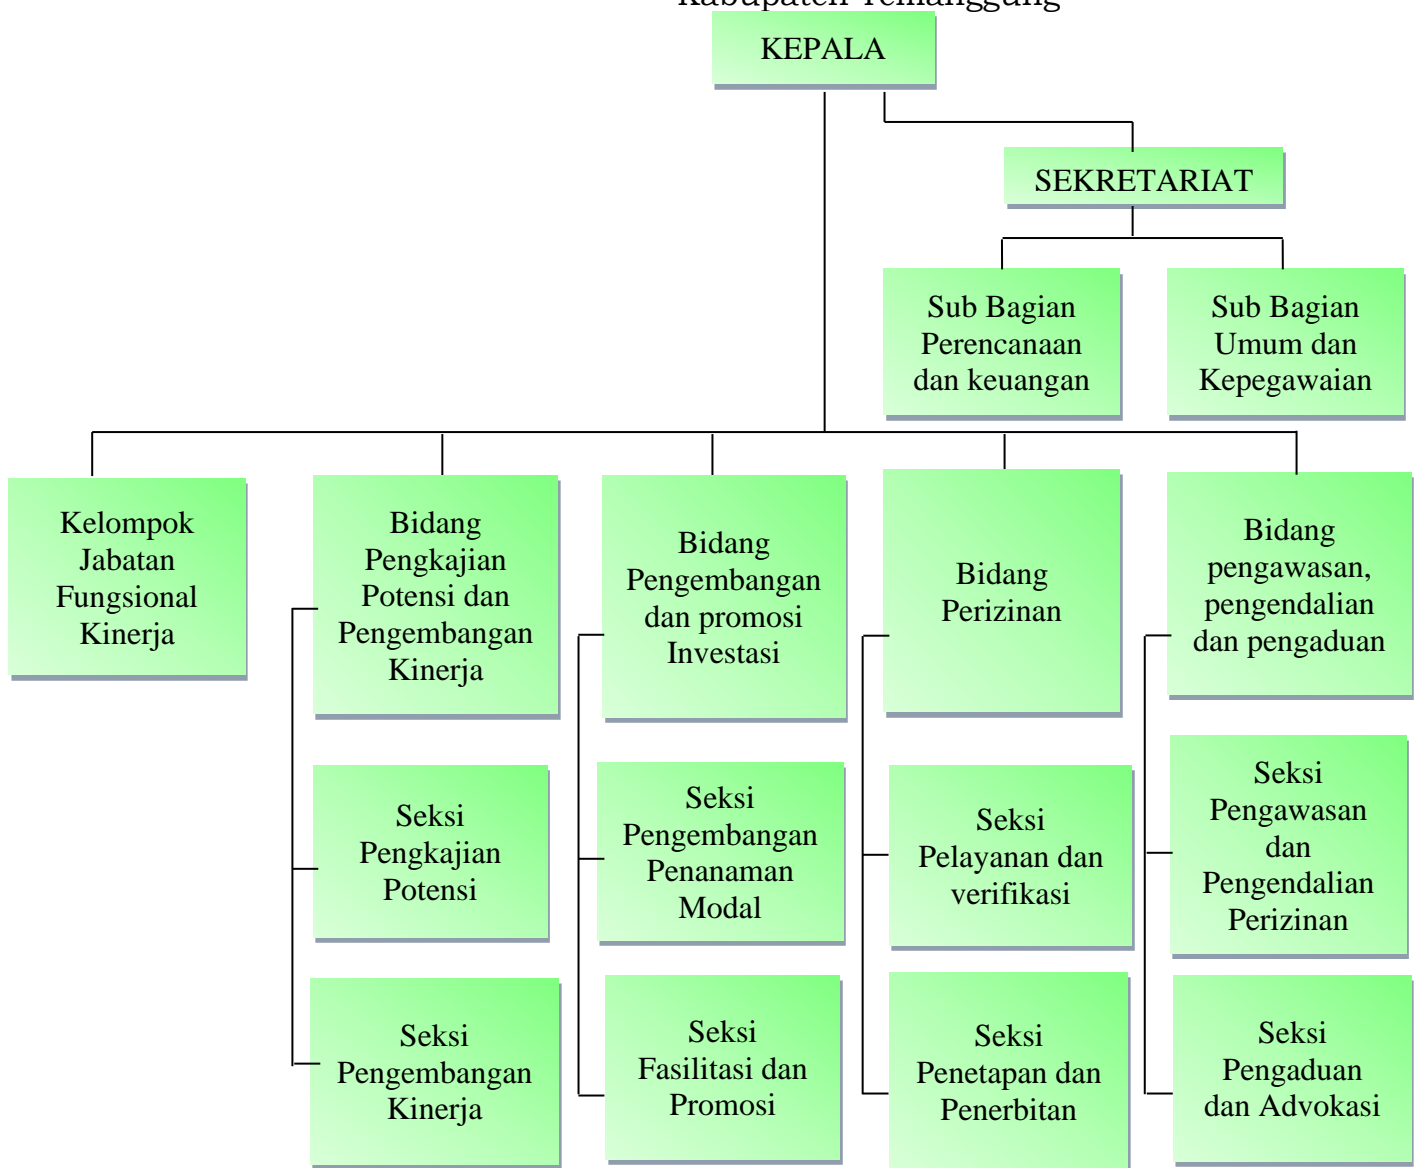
Kabupaten Temanggung

KEPALA

SEKRETARIAT

Sub Bagian Perencanaan dan keuangan

Sub Bagian Umum dan Kepegawaian

Kelompok Jabatan Fungsional Kinerja

Bidang Pengkajian Potensi dan Pengembangan Kinerja

Seksi Pengkajian Potensi

Seksi Pengembangan Kinerja

Bidang Pengembangan dan promosi Investasi

Seksi Pengembangan Penanaman Modal

Seksi Fasilitasi dan Promosi

Bidang Perizinan

Seksi Pelayanan dan verifikasi

Seksi Penetapan dan Penerbitan

Bidang pengawasan, pengendalian dan pengaduan

Seksi Pengawasan dan Pengendalian Perizinan

Seksi Pengaduan dan Advokasi